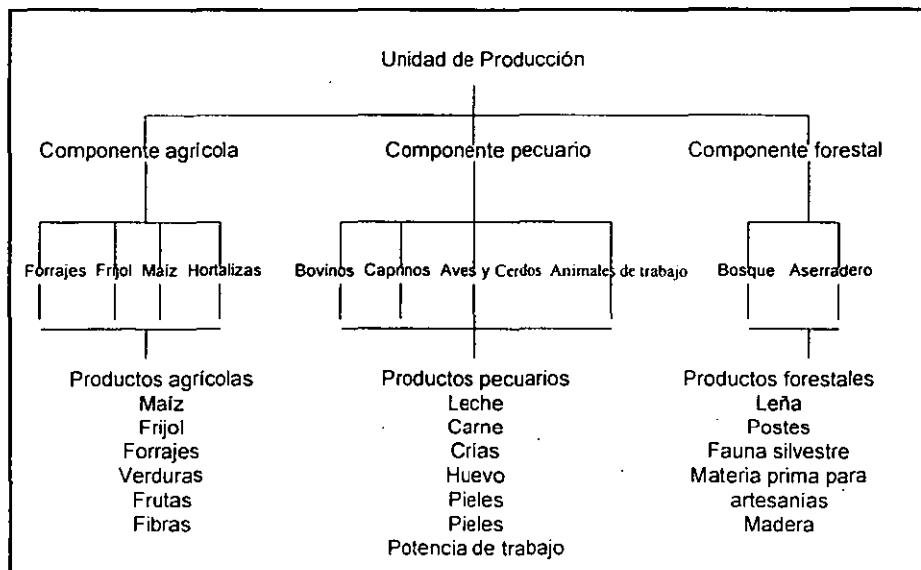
Unidad de Producción

Componente agrícola

Componente pecuario

Componente forestal

Forrajes Frijol Maíz Hortalizas

Bovinos Caprinos Aves y Cerdos Animales de trabajo

Bosque Aserradero

Productos agrícolas
Maíz
Frijol
Forrajes
Verduras
Frutas
Fibras

Productos pecuarios
Leche
Carne
Crías
Huevo
Pieles
Pieles
Potencia de trabajo

Productos forestales
Leña
Postes
Fauna silvestre
Materia prima para artesanias
Madera